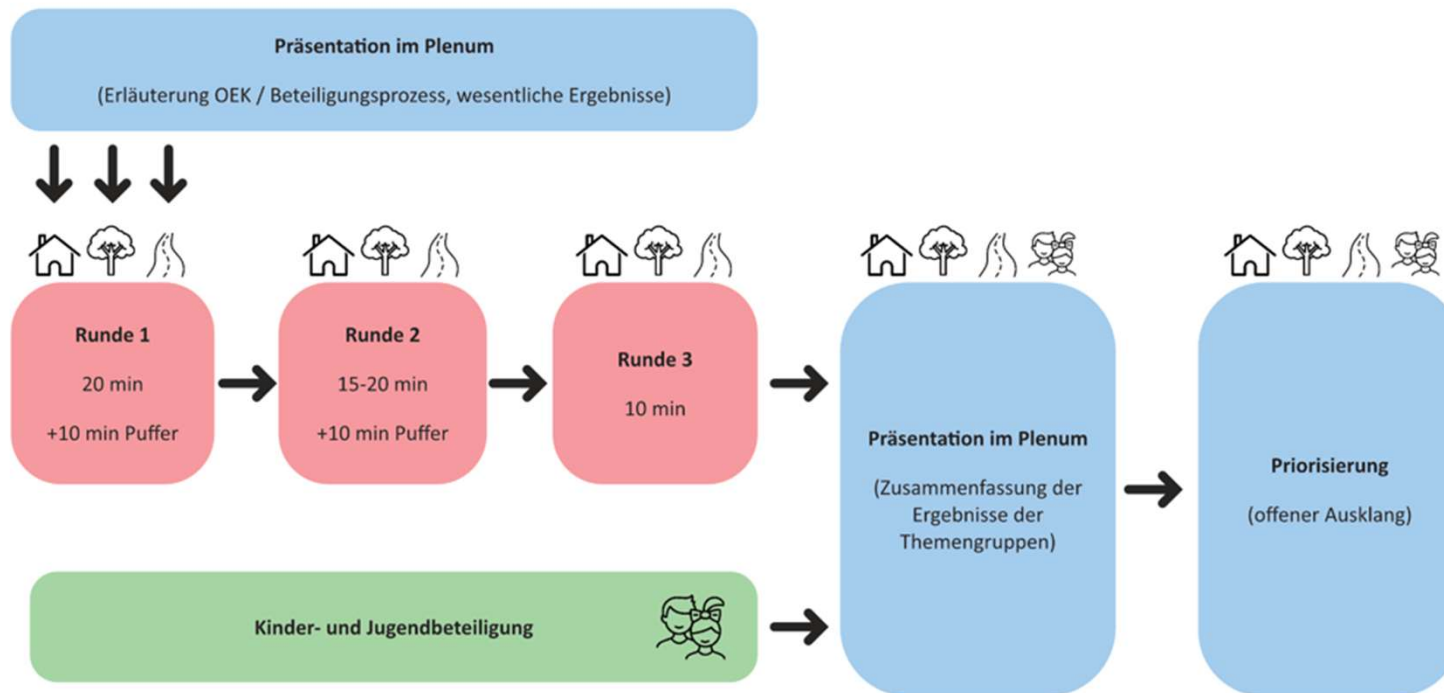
Präsentation im Plenum

(Erläuterung OEK / Beteiligungsprozess, wesentliche Ergebnisse)

Runde 1

20 min

+10 min Puffer

Runde 2

15-20 min

+10 min Puffer

Runde 3

10 min

Präsentation im Plenum

(Zusammenfassung der Ergebnisse der Themengruppen)

Priorisierung

(offener Ausklang)

Kinder- und Jugendbeteiligung